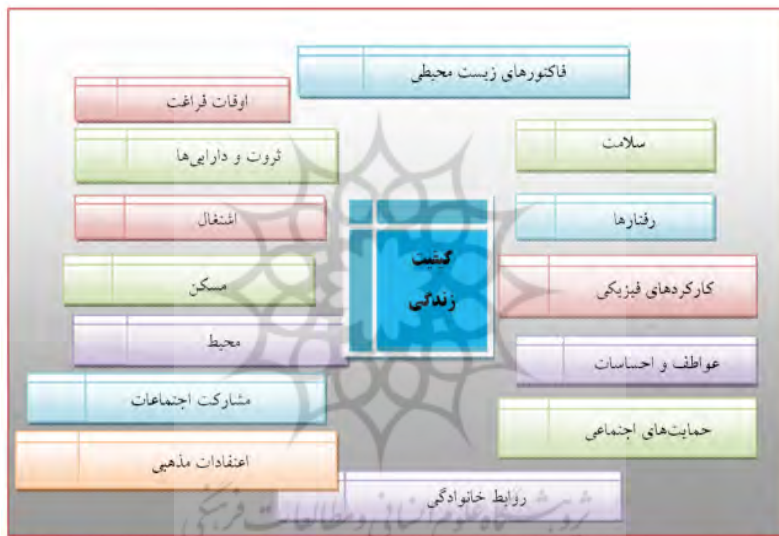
فاکتورهای زیست محیطی

اوقات فراغت

ثروت و دارایی‌ها

سلامت

اشتغال

رفتارها

کیفیت زندگی

مسکن

کارکردهای فیزیکی

محیط

عواطف و احساسات

مشارکت اجتماعات

حمایت‌های اجتماعی

اعتقادات مذهبی

روابط خانوادگی

پژوهشگاه علوم انسانی و مطالعات فرهنگی